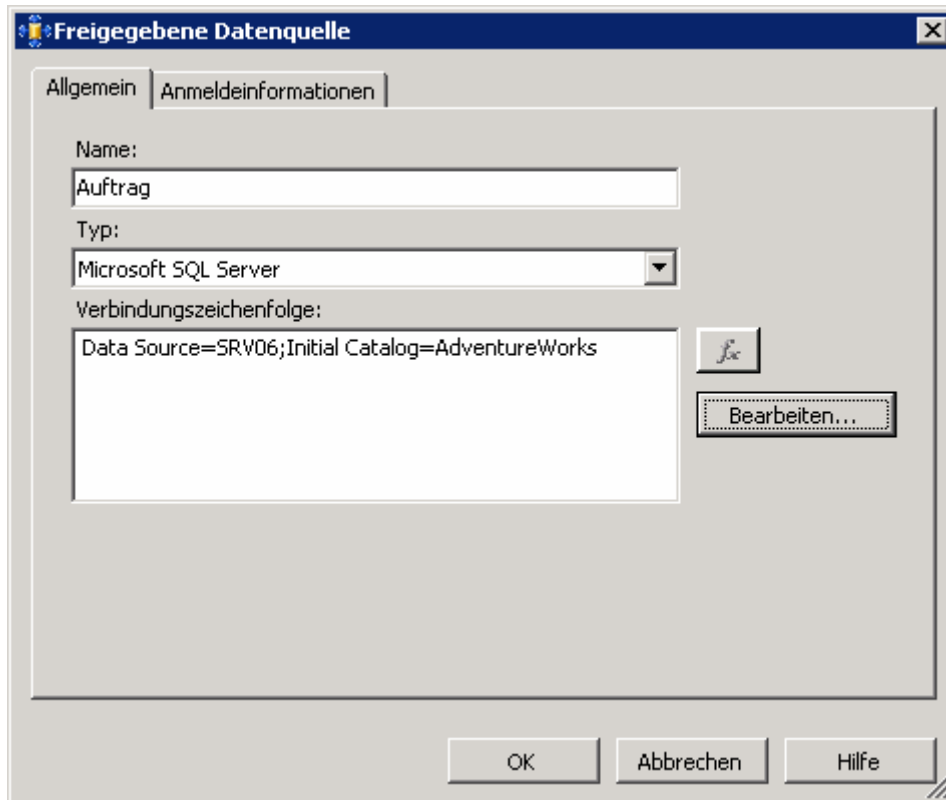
Freigegebene Datenquelle

Allgemein
Anmeldeinformationen

Name:
Auftrag
Typ:
Microsoft SQL Server
Verbindungszeichenfolge:
Data Source=SRV06;Initial Catalog=AdventureWorks

$f_x$
Bearbeiten...

OK
Abbrechen
Hilfe